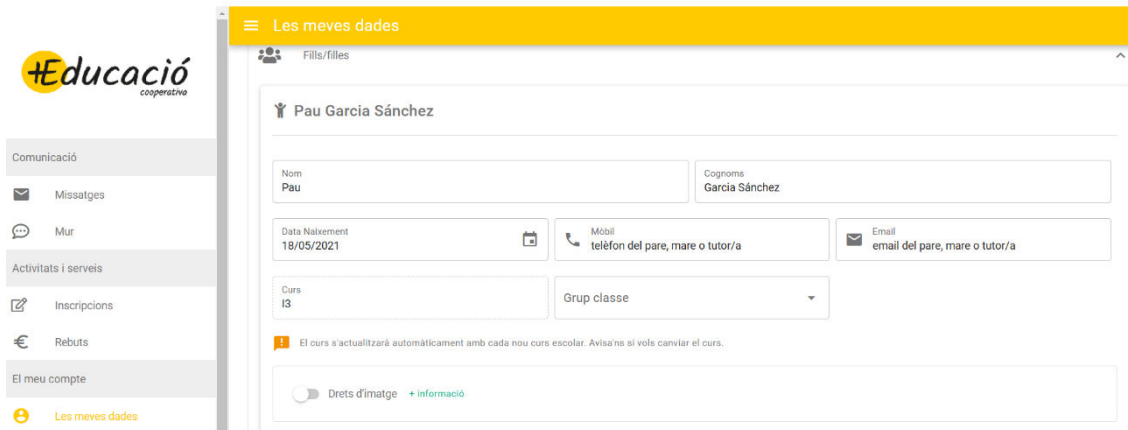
+Educació
cooperativa

Comunicació

Missatges

Mur

Activitats i serveis

Inscripcions

Rebuts

El meu compte

Les meves dades

Les meves dades

Fills/filles

Pau Garcia Sánchez

Nom
Pau

Cognoms
Garcia Sánchez

Data Naixement
18/05/2021

Mòbil
telèfon del pare, mare o tutor/a

Email
email del pare, mare o tutor/a

Curs
I3

Grup classe

El curs s'actualitzarà automàticament amb cada nou curs escolar. Avisa'ns si vols canviar el curs.

Drets d'imatge + informació